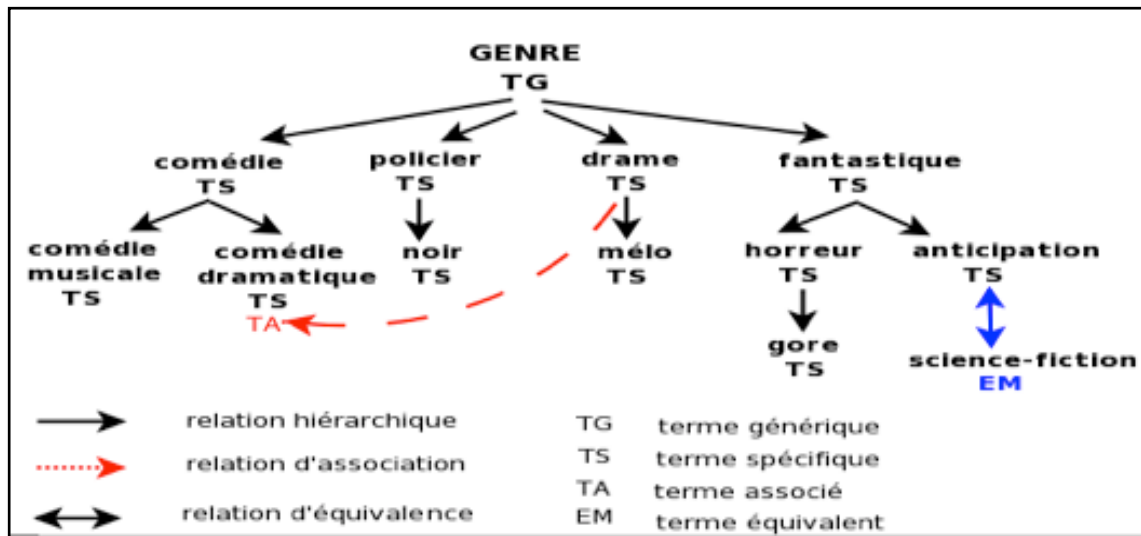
GENRE
TG

comédie
TS

policier
TS

drame
TS

fantastique
TS

comédie musicale
TS

comédie dramatique
TS
TA

noir
TS

mélo
TS

horreur
TS

anticipation
TS

gore
TS

science-fiction
EM

relation hiérarchique
relation d'association
relation d'équivalence

TG terme générique
TS terme spécifique
TA terme associé
EM terme équivalent